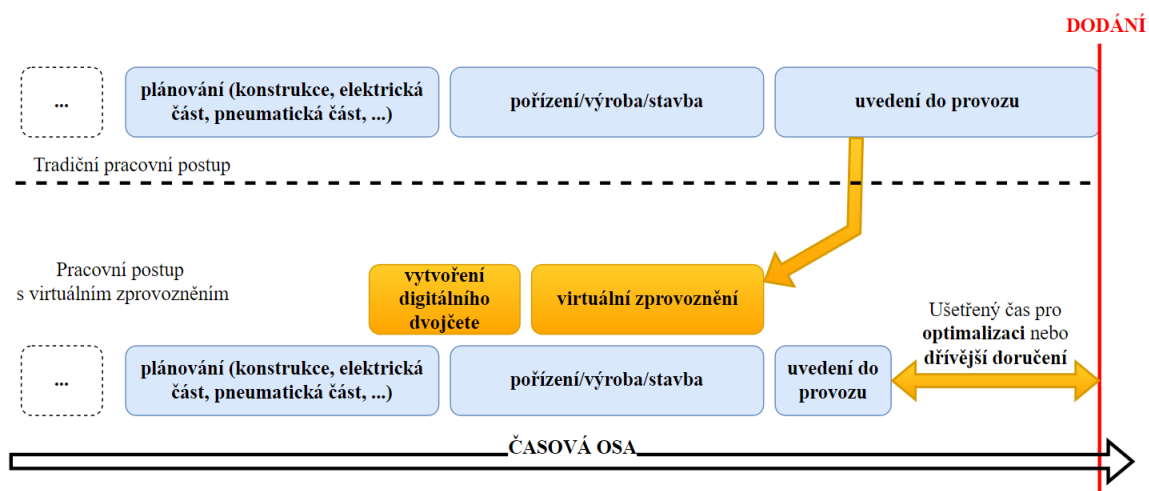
DODÁNÍ

...

plánování (konstrukce, elektrická část, pneumatická část, ...)

pořízení/výroba/stavba

uvedení do provozu

Tradiční pracovní postup

Pracovní postup s virtuálním zprovozněním

vytvoření digitálního dvojčete

virtuální zprovoznění

Ušetřený čas pro **optimalizaci** nebo **dřívější doručení**

...

plánování (konstrukce, elektrická část, pneumatická část, ...)

pořízení/výroba/stavba

uvedení do provozu

ČASOVÁ OSA